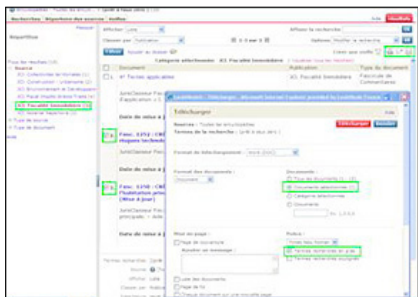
Rechercher | Répertoire des sources | Notes

Répertoire

Afficher | Liste
Classer par | Pertinence
Affiner la recherche
Catégorie sélectionnée : JCl. Fascicule (mise à jour)

Document
Fasc. 3252 : CRÉ
Fasc. 1250 : CRÉ

Télécharger
Sources : Toutes les encyclopédies
Termes de la recherche :
Format de téléchargement : Word (DOC)
Format des documents : Document
Documents :
Tous les documents
Documents sélectionnés
Catégorie sélectionnée
Documents
Mise en page :
Page de couverture
Ajouter un message :
Lier les documents
Page de fin
Chaque document sur une nouvelle page
Police :
Times New Roman
Termes recherchés en gras
Termes recherchés soulignés
Télécharger
Annuler